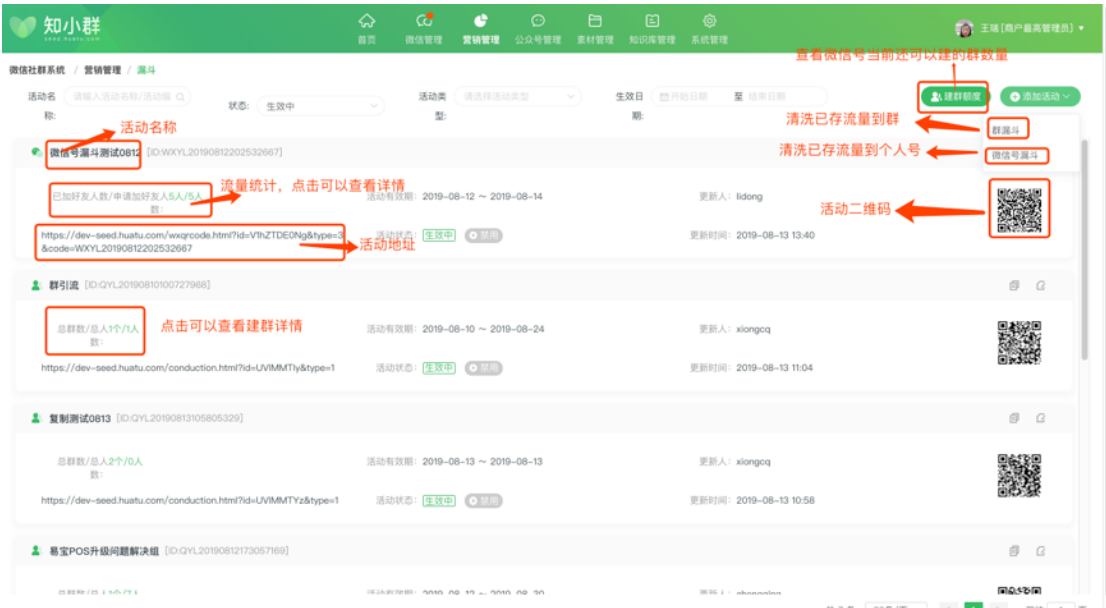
知小群 seed.huatu.com

首页 微信管理 营销管理 公众号管理 素材管理 知识库管理 系统管理

王瑞 [商户最高管理员]

微信社群系统 / 营销管理 / 漏斗

查看微信号当前还可以建的群数量

活动名称: 请输入活动名称/活动编 状态: 生效中 活动类型: 请选择活动类型 生效日期: 开始日期 至 结束日期

建群额度 添加活动

群漏斗
微信号漏斗

清洗已存流量到群
清洗已存流量到个人号

活动名称

微信号漏斗测试0812 [ID:WXYL20190812202532667]

已加好友人数/申请加好友人数: 5人/5人

流量统计，点击可以查看详情

活动有效期: 2019-08-12 ~ 2019-08-14

更新人: lidong

活动二维码

https://dev-seed.huatu.com/wxqrcode.html?id=V1hZTDE0Ng&type=3&code=WXYL20190812202532667

活动地址

活动状态: 生效中 禁用

更新时间: 2019-08-13 13:40

群引流 [ID:QYL20190810100727966]

总群数/总人数: 1个/1人

点击可以查看建群详情

活动有效期: 2019-08-10 ~ 2019-08-24

更新人: xiongcq

https://dev-seed.huatu.com/conduction.html?id=UVlMMTly&type=1

活动状态: 生效中 禁用

更新时间: 2019-08-13 11:04

复制测试0813 [ID:QYL20190813105805329]

总群数/总人数: 2个/0人

活动有效期: 2019-08-13 ~ 2019-08-13

更新人: xiongcq

https://dev-seed.huatu.com/conduction.html?id=UVlMMTYz&type=1

活动状态: 生效中 禁用

更新时间: 2019-08-13 10:58

易宝POS升级问题解决组 [ID:QYL20190812173057169]

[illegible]